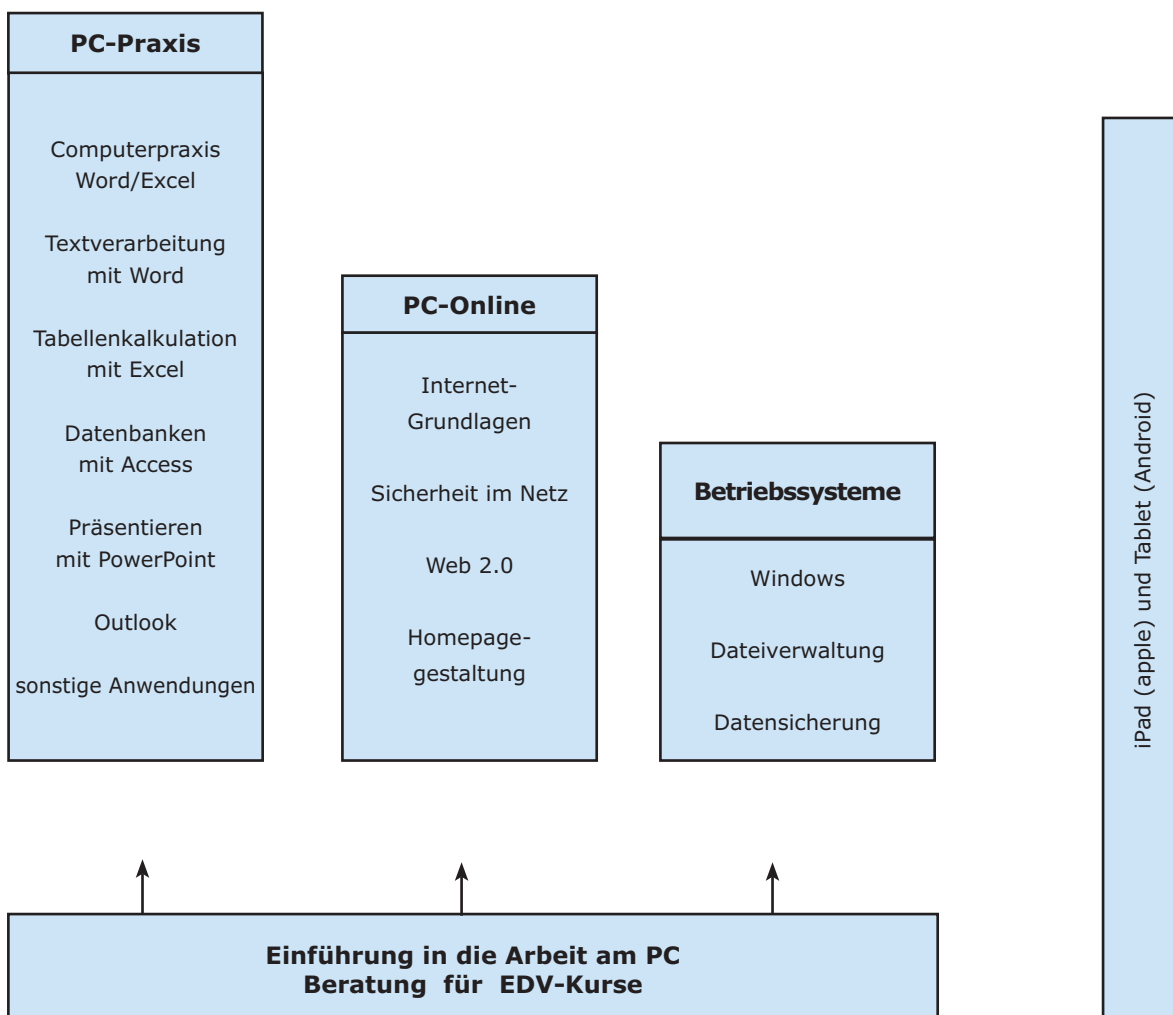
PC-Praxis

Computerpraxis Word/Excel

Textverarbeitung mit Word

Tabellenkalkulation mit Excel

Datenbanken mit Access

Präsentieren mit PowerPoint

Outlook

sonstige Anwendungen

PC-Online

Internet-Grundlagen

Sicherheit im Netz

Web 2.0

Homepagegestaltung

Betriebssysteme

Windows

Dateiverwaltung

Datensicherung

iPad (apple) und Tablet (Android)

Einführung in die Arbeit am PC
Beratung für EDV-Kurse